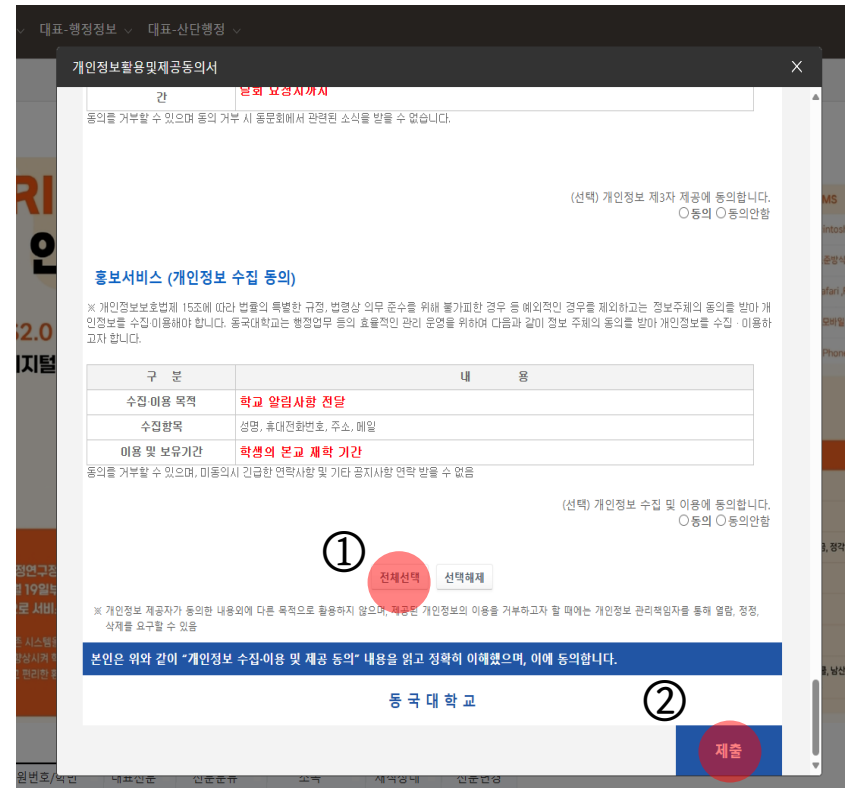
대표-행정정보 대표-산단행정

개인정보활용및제공동의서

간 | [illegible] 요청시까지

동의를 거부할 수 있으며 동의 거부 시 동문회에서 관련된 소식을 받을 수 없습니다.

(선택) 개인정보 제3자 제공에 동의합니다.
○동의 ○동의안함

홍보서비스 (개인정보 수집 동의)

※ 개인정보보호법제 15조에 따라 법률의 특별한 규정, 법령상 의무 준수를 위해 불가피한 경우 등 예외적인 경우를 제외하고는 정보주체의 동의를 받아 개인정보를 수집·이용해야 합니다. 동국대학교는 행정업무 등의 효율적인 관리 운영을 위하여 다음과 같이 정보 주체의 동의를 받아 개인정보를 수집 · 이용하고자 합니다.

| 구 분 | 내 용 |
|---|---|
| 수집·이용 목적 | 학교 알림사항 전달 |
| 수집항목 | 성명, 휴대전화번호, 주소, 메일 |
| 이용 및 보유기간 | 학생의 본교 재학 기간 |

동의를 거부할 수 있으며, 미동의시 긴급한 연락사항 및 기타 공지사항 연락 받을 수 없음

(선택) 개인정보 수집 및 이용에 동의합니다.
○동의 ○동의안함

①

전체선택 선택해제

※ 개인정보 제공자가 동의한 내용외에 다른 목적으로 활용하지 않으며, 제공된 개인정보의 이용을 거부하고자 할 때에는 개인정보 관리책임자를 통해 열람, 정정, 삭제를 요구할 수 있음

본인은 위와 같이 "개인정보 수집·이용 및 제공 동의" 내용을 읽고 정확히 이해했으며, 이에 동의합니다.

동 국 대 학 교

②

제출